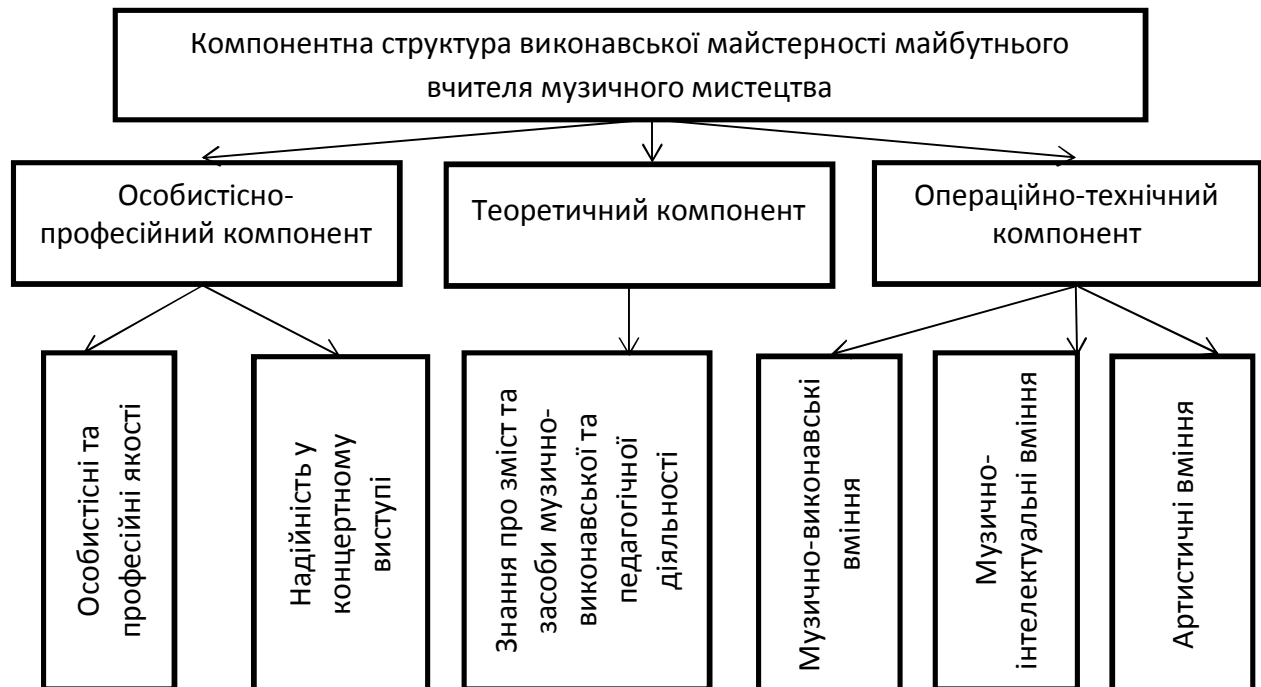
Компонентна структура виконавської майстерності майбутнього вчителя музичного мистецтва

Особистісно-професійний компонент

Теоретичний компонент

Операційно-технічний компонент

Особистісні та професійні якості

Надійність у концертному виступі

Знання про зміст та засоби музично-виконавської та педагогічної діяльності

Музично-виконавські вміння

Музично-інтелектуальні вміння

Артистичні вміння